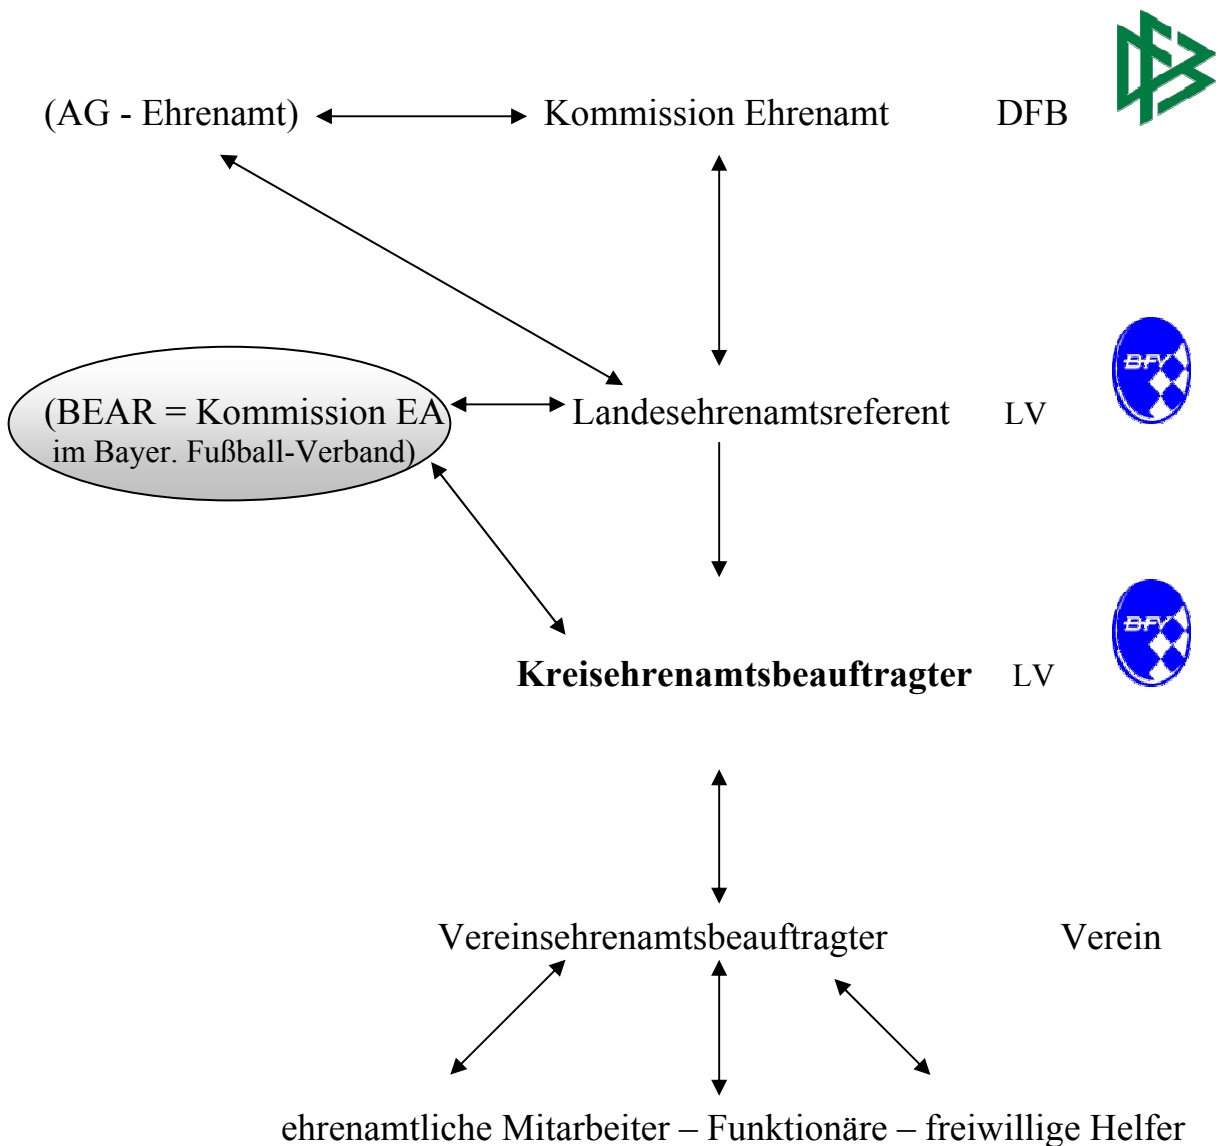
(AG - Ehrenamt) Kommission Ehrenamt DFB

(BEAR = Kommission EA im Bayer. Fußball-Verband) Landesehrenamtsreferent LV

BFV

**Kreisehrenamtsbeauftragter** LV

BFV

Vereinsehrenamtsbeauftragter Verein

ehrenamtliche Mitarbeiter – Funktionäre – freiwillige Helfer